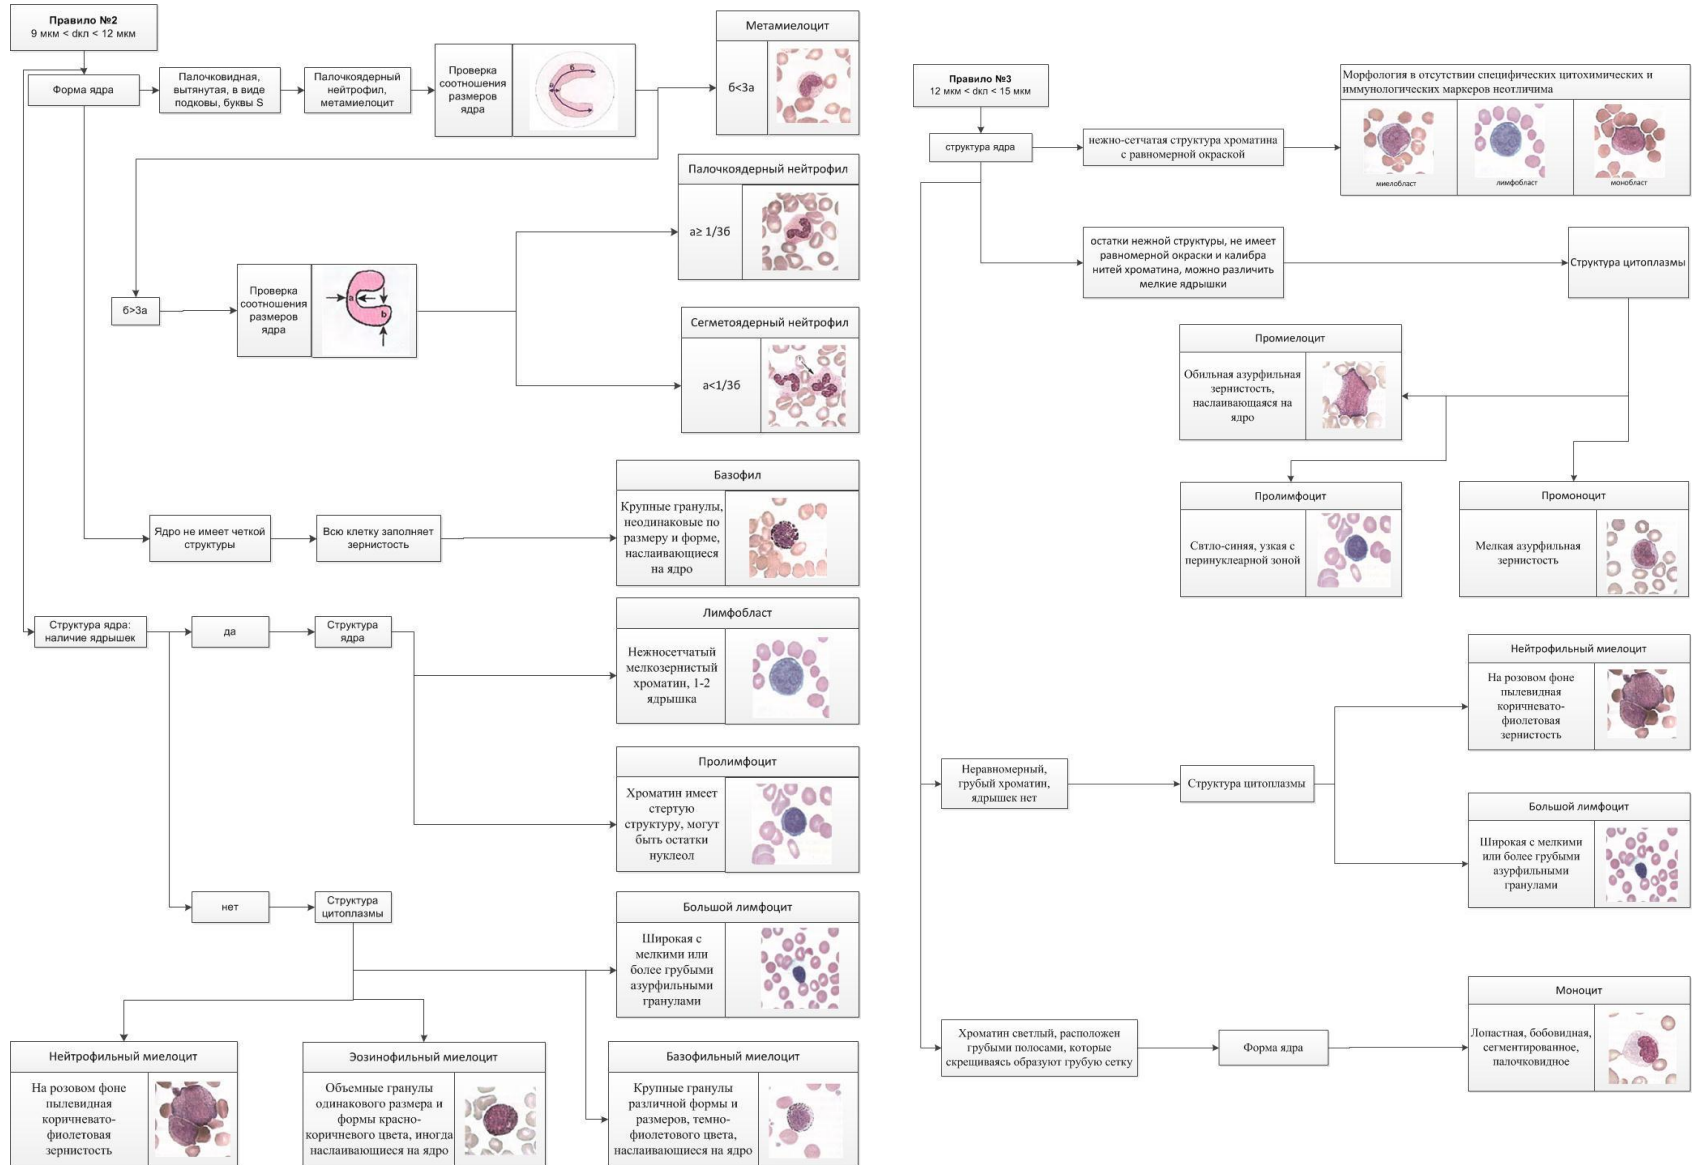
Правило №2
9 мкм < dкл < 12 мкм

Форма ядра

Палочковидная, вытянутая, в виде подковы, буквы S

Палочкоядерный нейтрофил, метамиелоцит

Проверка соотношения размеров ядра

б
а

Метамиелоцит

б<3а

Палочкоядерный нейтрофил

а≥ 1/3б

б>3а

Проверка соотношения размеров ядра

а
b

Сегметоядерный нейтрофил

а<1/3б

Базофил

Ядро не имеет четкой структуры

Всю клетку заполняет зернистость

Крупные гранулы, неодинаковые по размеру и форме, наслаивающиеся на ядро

Структура ядра: наличие ядрышек

да

Структура ядра

Лимфобласт

Нежносетчатый мелкозернистый хроматин, 1-2 ядрышка

Пролимфоцит

Хроматин имеет стертую структуру, могут быть остатки нуклеол

нет

Структура цитоплазмы

Большой лимфоцит

Широкая с мелкими или более грубыми азурфильными гранулами

Нейтрофильный миелоцит

На розовом фоне пылевидная коричневато-фиолетовая зернистость

Эозинофильный миелоцит

Объемные гранулы одинакового размера и формы красно-коричневого цвета, иногда наслаивающиеся на ядро

Базофильный миелоцит

Крупные гранулы различной формы и размеров, темно-фиолетового цвета, наслаивающиеся на ядро

Правило №3
12 мкм < dкл < 15 мкм

структура ядра

нежно-сетчатая структура хроматина с равномерной окраской

Морфология в отсутствии специфических цитохимических и иммунологических маркеров неотличима

миелобласт

лимфобласт

монобласт

остатки нежной структуры, не имеет равномерной окраски и калибра нитей хроматина, можно различить мелкие ядрышки

Структура цитоплазмы

Промиелоцит

Обильная азурфильная зернистость, наслаивающаяся на ядро

Пролимфоцит

Свтло-синяя, узкая с перинуклеарной зоной

Промоноцит

Мелкая азурфильная зернистость

Нейтрофильный миелоцит

На розовом фоне пылевидная коричневато-фиолетовая зернистость

Неравномерный, грубый хроматин, ядрышек нет

Структура цитоплазмы

Большой лимфоцит

Широкая с мелкими или более грубыми азурфильными гранулами

Моноцит

Хроматин светлый, расположен грубыми полосами, которые скрещиваясь образуют грубую сетку

Форма ядра

Лопастная, бобовидная, сегментированное, палочковидное